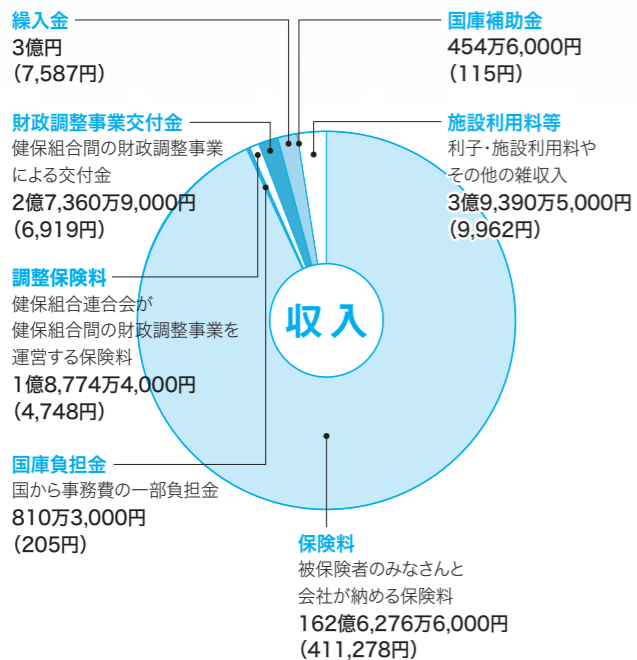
繰入金
3億円
(7,587円)

国庫補助金
454万6,000円
(115円)

財政調整事業交付金
健保組合間の財政調整事業による交付金
2億7,360万9,000円
(6,919円)

施設利用料等
利子・施設利用料やその他の雑収入
3億9,390万5,000円
(9,962円)

収入

調整保険料
健保組合連合会が健保組合間の財政調整事業を運営する保険料
1億8,774万4,000円
(4,748円)

国庫負担金
国から事務費の一部負担金
810万3,000円
(205円)

保険料
被保険者のみなさんと会社が納める保険料
162億6,276万6,000円
(411,278円)